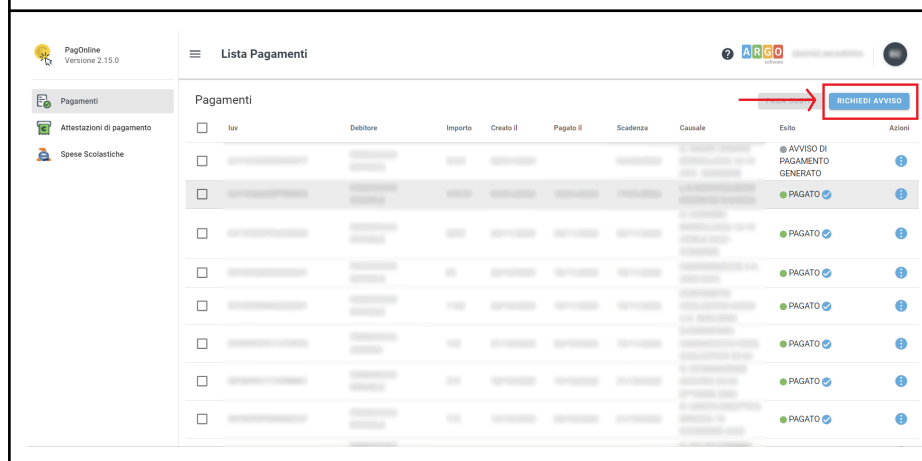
PagOnline
Versione 2.15.0

Lista Pagamenti

ARGO

Pagamenti
Attestazioni di pagamento
Spese Scolastiche

Pagamenti

RICHIEDI AVVISO

| | Iuv | Debitore | Importo | Creato il | Pagato il | Scadenza | Causale | Esito | Azioni |
|---|---|---|---|---|---|---|---|---|---|
| | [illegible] | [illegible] | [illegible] | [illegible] | | | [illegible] | AVVISO DI PAGAMENTO GENERATO | |
| | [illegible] | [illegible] | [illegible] | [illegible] | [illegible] | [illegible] | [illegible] | PAGATO | |
| | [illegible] | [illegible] | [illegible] | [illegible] | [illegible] | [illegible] | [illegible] | PAGATO | |
| | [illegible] | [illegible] | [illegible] | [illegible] | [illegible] | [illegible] | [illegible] | PAGATO | |
| | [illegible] | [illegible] | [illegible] | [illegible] | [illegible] | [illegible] | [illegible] | PAGATO | |
| | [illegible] | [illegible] | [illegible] | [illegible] | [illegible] | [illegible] | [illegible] | PAGATO | |
| | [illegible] | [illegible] | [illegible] | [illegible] | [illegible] | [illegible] | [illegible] | PAGATO | |
| | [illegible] | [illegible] | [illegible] | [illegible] | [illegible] | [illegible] | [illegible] | PAGATO | |